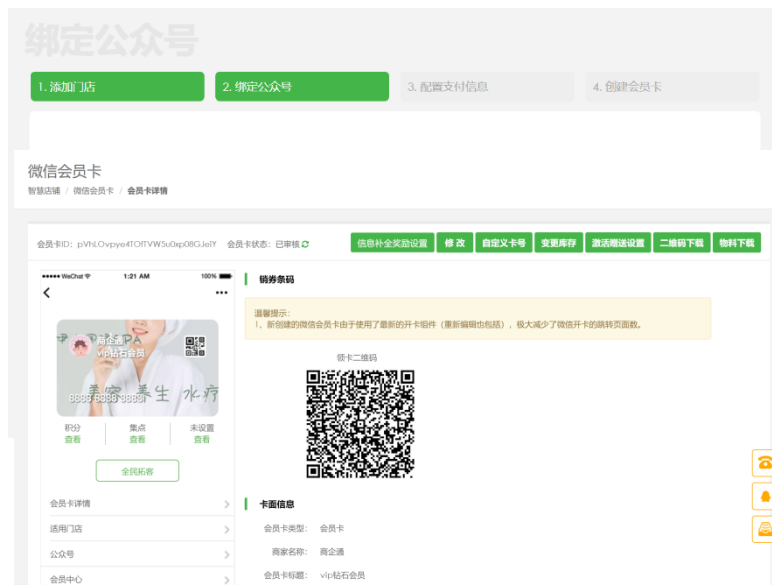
绑定公众号

1. 添加门店
2. 绑定公众号
3. 配置支付信息
4. 创建会员卡

微信会员卡

智慧店铺 / 微信会员卡 / 会员卡详情

会员卡ID：pVhLOvpye4TOfTVW5u0xp08GJeiY 会员卡状态：已审核

信息补全奖励设置
修 改
自定义卡号
变更库存
激活赠送设置
二维码下载
物料下载

●●●●● WeChat 1:21 AM 100%

商企通
vip钻石会员
SPA
美容 养生 水疗
8888 8888 8888

积分
查看
集点
查看
未设置
查看

全民拓客

会员卡详情
适用门店
公众号
会员中心

销券条码

温馨提示：
1、新创建的微信会员卡由于使用了最新的开卡组件（重新编辑也包括），极大减少了微信开卡的跳转页面数。

领卡二维码

卡面信息

会员卡类型： 会员卡
商家名称： 商企通
会员卡标题： vip钻石会员